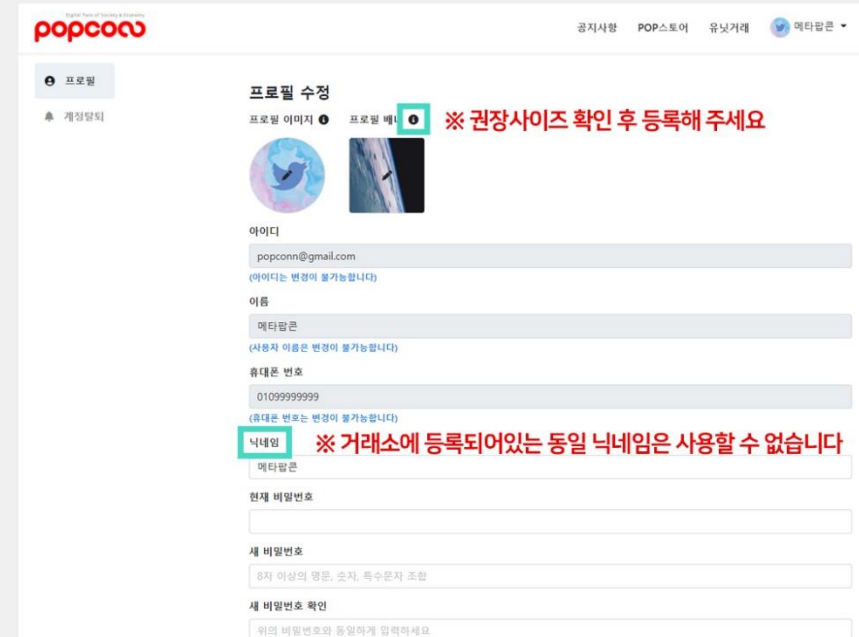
popcorn
Digital Twin of Society & Economy

공지사항 POP스토어 유닛거래 메타팝콘

프로필
계정탈퇴

프로필 수정

프로필 이미지 프로필 배너

※ 권장사이즈 확인 후 등록해 주세요

아이디
popconn@gmail.com
(아이디는 변경이 불가능합니다)

이름
메타팝콘
(사용자 이름은 변경이 불가능합니다)

휴대폰 번호
01099999999
(휴대폰 번호는 변경이 불가능합니다)

닉네임
※ 거래소에 등록되어있는 동일 닉네임은 사용할 수 없습니다
메타팝콘

현재 비밀번호

새 비밀번호
8자 이상의 영문, 숫자, 특수문자 조합

새 비밀번호 확인
위의 비밀번호와 동일하게 입력하세요